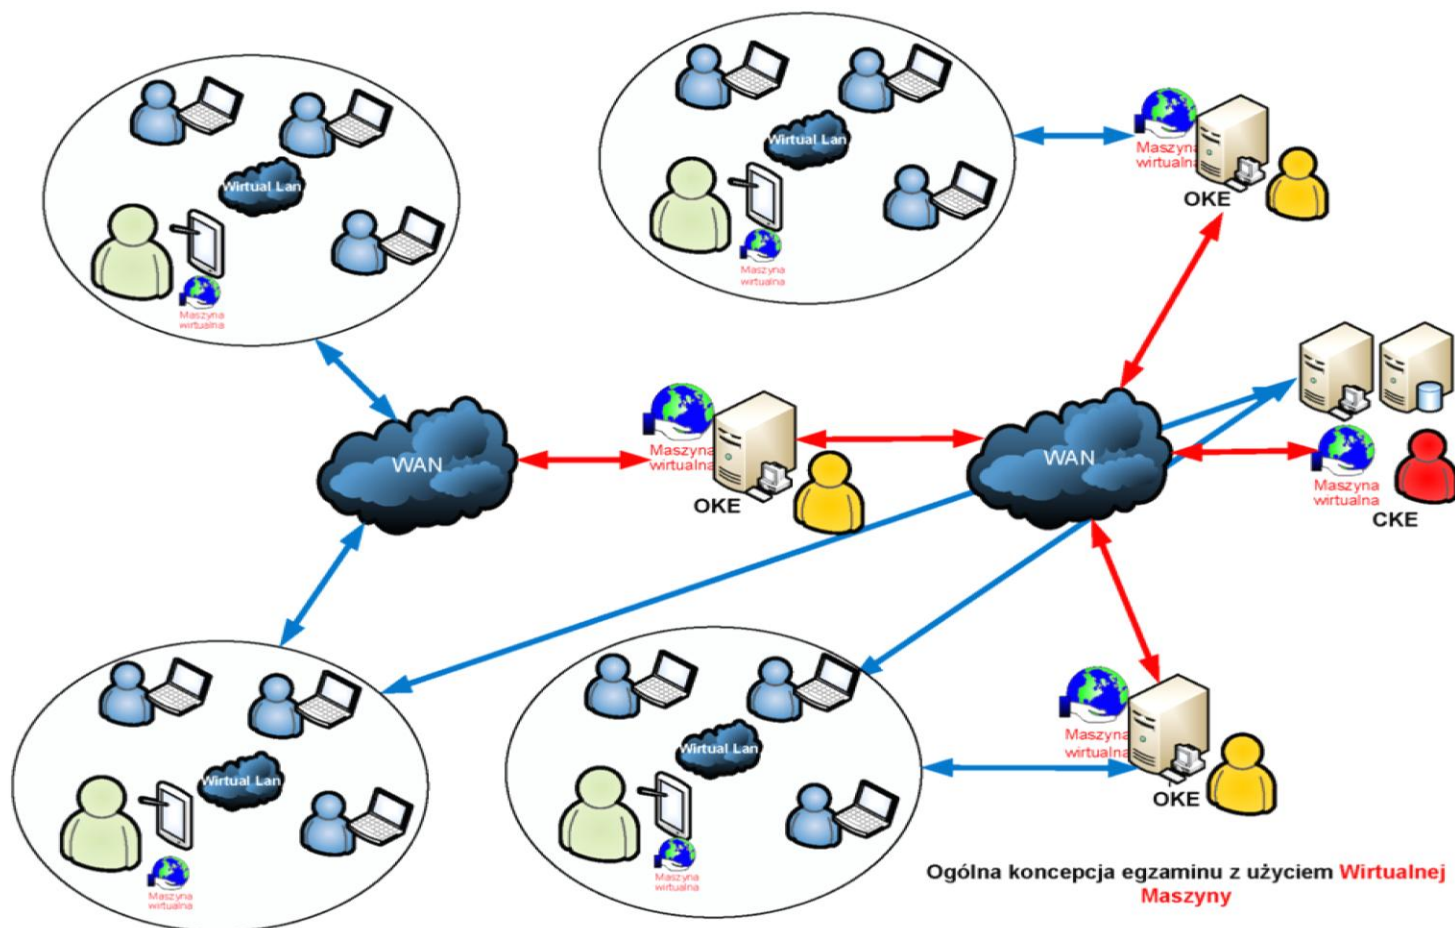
Wirtual Lan
Maszyna wirtualna

Wirtual Lan
Maszyna wirtualna

Maszyna wirtualna
OKE

WAN

Maszyna wirtualna
OKE

WAN

Maszyna wirtualna
CKE

Wirtual Lan
Maszyna wirtualna

Wirtual Lan
Maszyna wirtualna

Maszyna wirtualna
OKE

Ogólna koncepcja egzaminu z użyciem Wirtualnej Maszyny